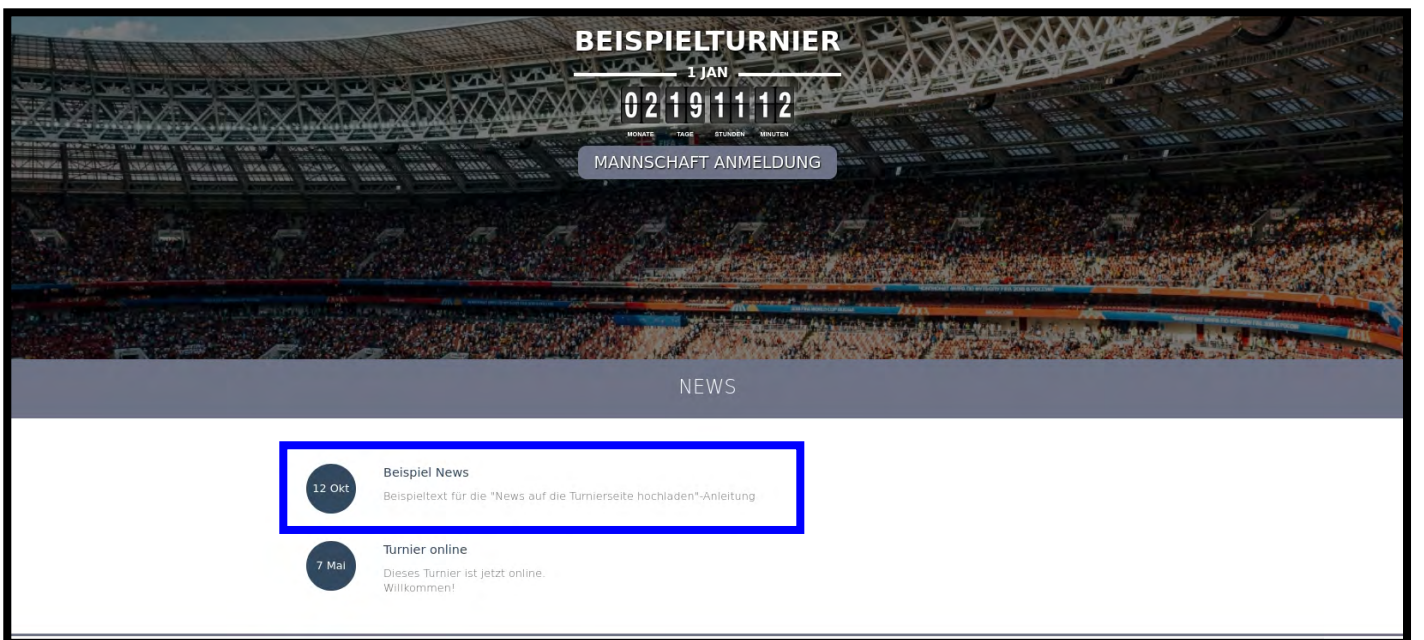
BEISPIELTURNIER

1 JAN

02 19 11 12

MONATE TAGE STUNDEN MINUTEN

MANNSCHAFT ANMELDUNG

NEWS

12 Okt

Beispiel News

Beispieltext für die "News auf die Turnierseite hochladen"-Anleitung

7 Mai

Turnier online

Dieses Turnier ist jetzt online.
Willkommen!